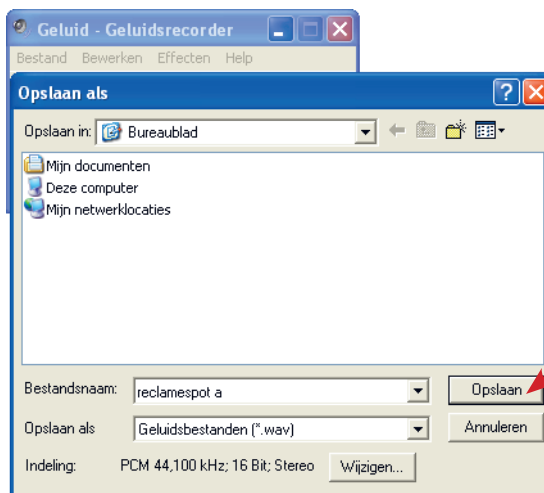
Geluid - Geluidsrecorder

Bestand Bewerken Effecten Help

Opslaan als

Opslaan in: Bureaublad

Mijn documenten
Deze computer
Mijn netwerklocaties

Bestandsnaam: reclamespot a
Opslaan

Opslaan als Geluidsbestanden (*.wav)
Annuleren

Indeling: PCM 44,100 kHz; 16 Bit; Stereo
Wijzigen...